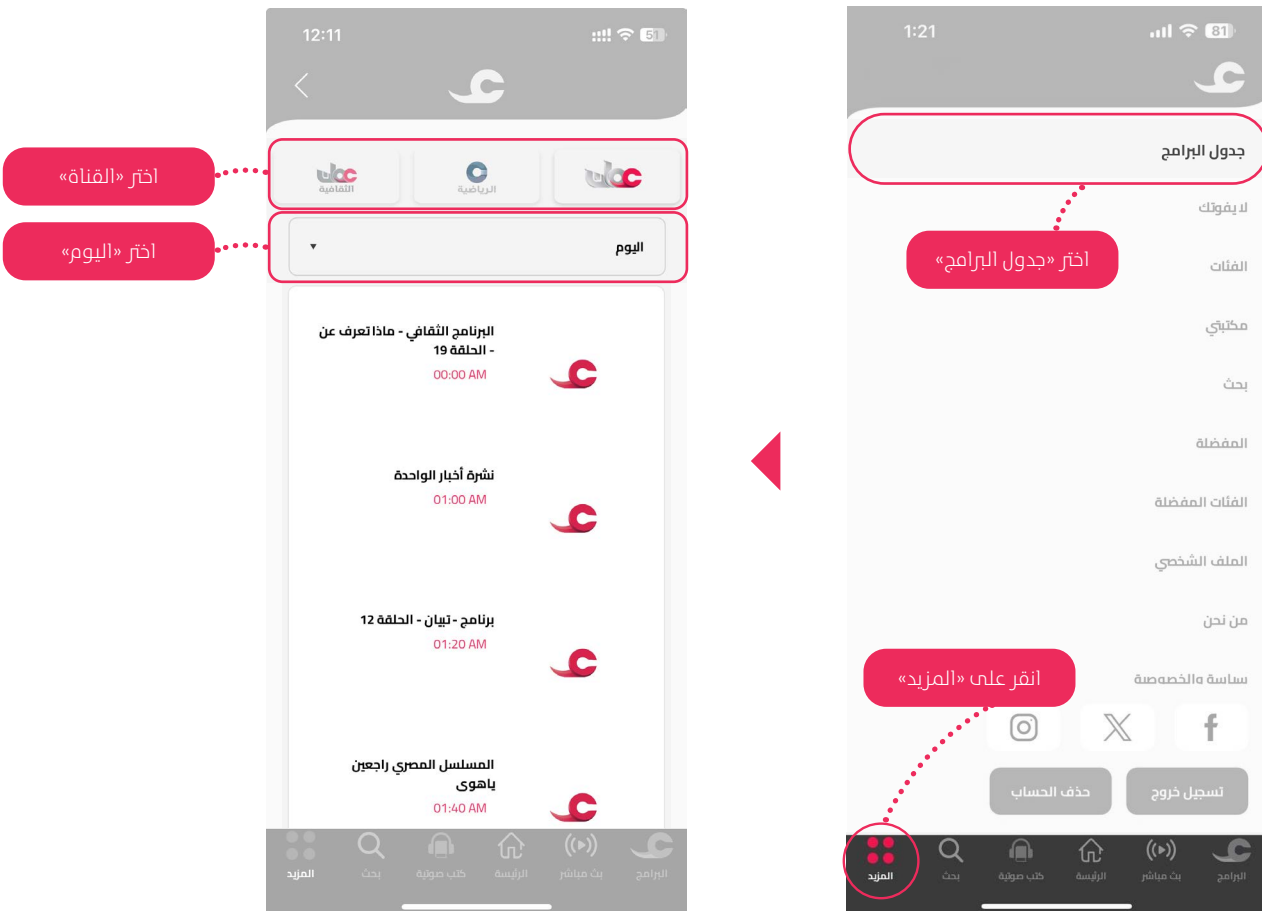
1:21

جدول البرامج

لا يفوتك

اختر «جدول البرامج»

الفئات

مكتبتي

بحث

المفضلة

الفئات المفضلة

الملف الشخصي

من نحن

انقر على «المزيد»

سياسة الخصوصية

تسجيل خروج

حذف الحساب

المزيد بحث كتب صوتية الرئيسة بث مباشر البرامج

12:11

اختر «القناة»

الثقافية

الرياضية

اختر «اليوم»

اليوم

البرنامج الثقافي - ماذا تعرف عن - الحلقة 19
00:00 AM

نشرة أخبار الواحدة
01:00 AM

برنامج - تبيان - الحلقة 12
01:20 AM

المسلسل المصري راجعين ياهوى
01:40 AM

المزيد بحث كتب صوتية الرئيسة بث مباشر البرامج